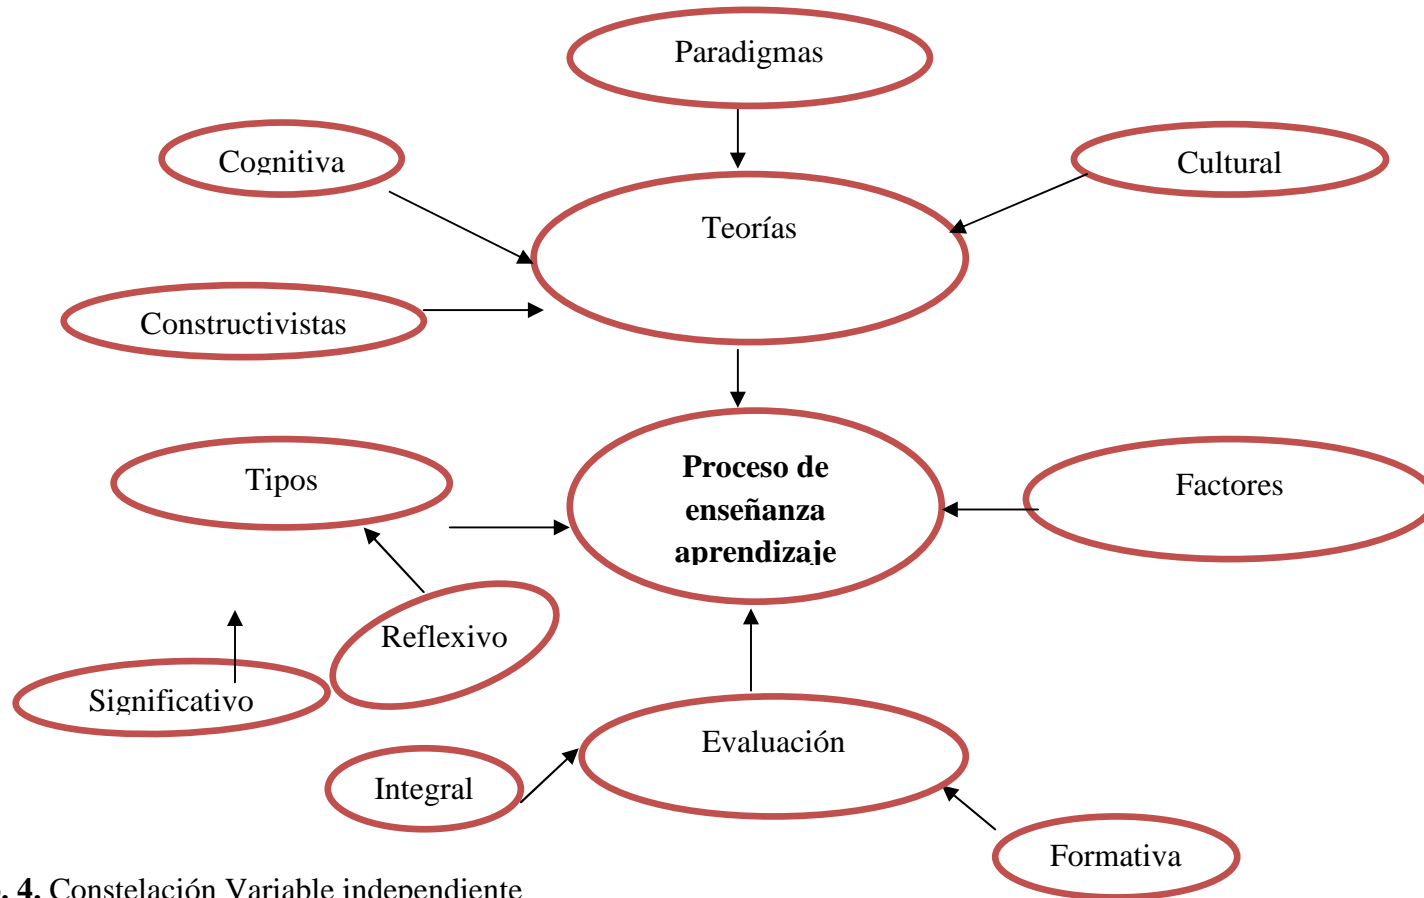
Paradigmas

Cognitiva

Cultural

Teorías

Constructivistas

Tipos

Proceso de enseñanza aprendizaje

Factores

Reflexivo

Significativo

Evaluación

Integral

Formativa

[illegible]. 4. Constelación Variable independiente